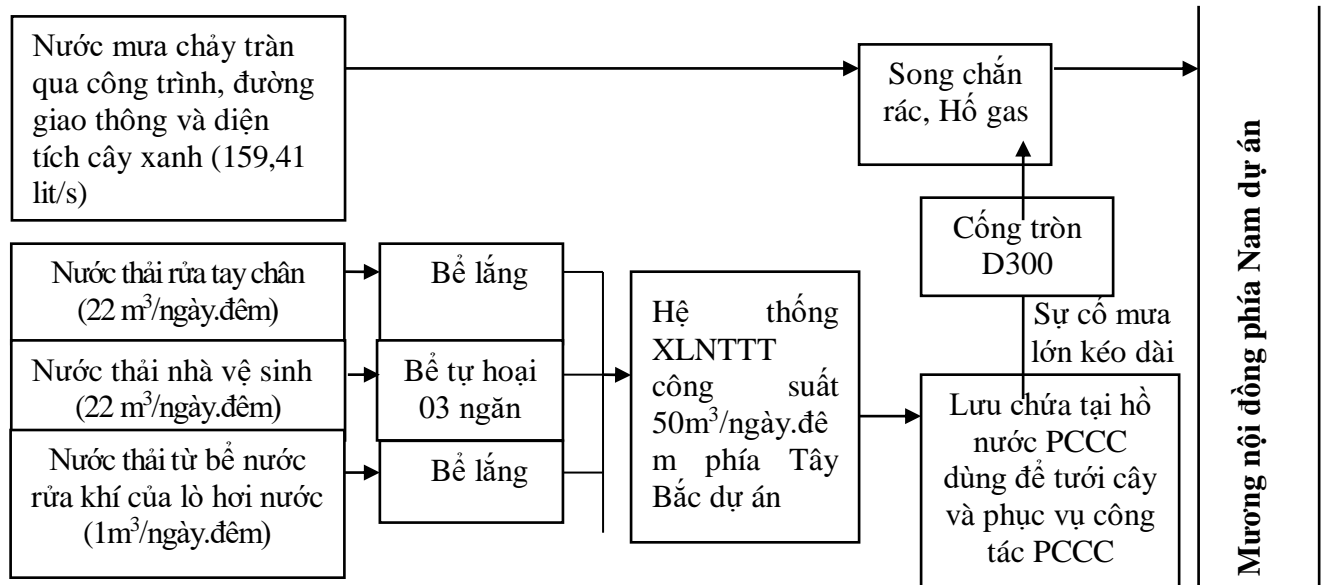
Nước mưa chảy tràn qua công trình, đường giao thông và diện tích cây xanh (159,41 lit/s)

Song chắn rác, Hố gas

Cống tròn D300

Sự cố mưa lớn kéo dài

Nước thải rửa tay chân ($22\ m^3$/ngày.đêm)

Bể lắng

Nước thải nhà vệ sinh ($22\ m^3$/ngày.đêm)

Bể tự hoại 03 ngăn

Nước thải từ bể nước rửa khí của lò hơi nước ($1m^3$/ngày.đêm)

Bể lắng

Hệ thống XLNTTT công suất $50m^3$/ngày.đêm phía Tây Bắc dự án

Lưu chứa tại hồ nước PCCC dùng để tưới cây và phục vụ công tác PCCC

Mương nội đồng phía Nam dự án